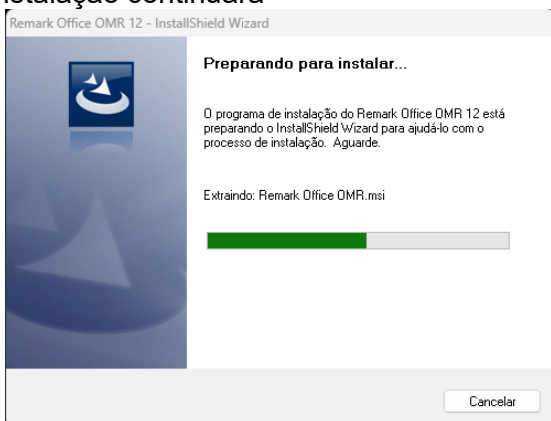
Remark Office OMR 12 - InstallShield Wizard

Preparando para instalar...

O programa de instalação do Remark Office OMR 12 está preparando o InstallShield Wizard para ajudá-lo com o processo de instalação. Aguarde.

Extraindo: Remark Office OMR.msi

Cancelar